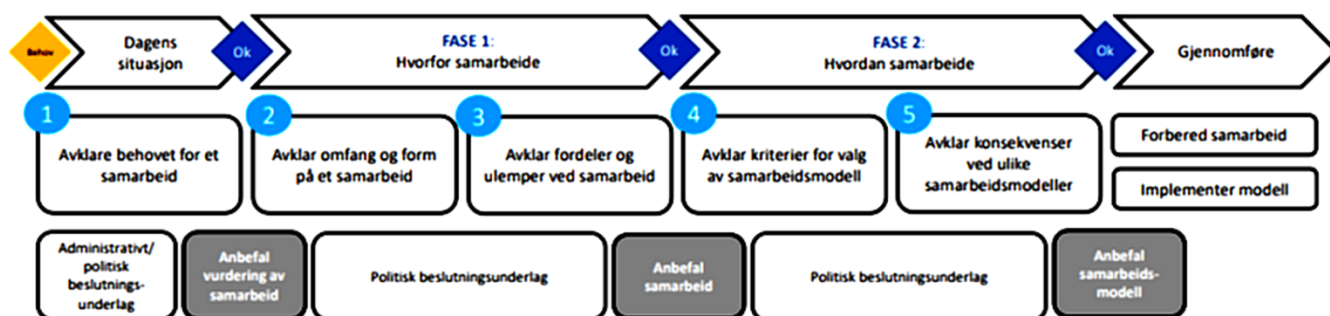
Behov

Dagens situasjon

Ok

FASE 1: Hvorfor samarbeide

Ok

FASE 2: Hvordan samarbeide

Ok

Gjennomføre

1

Avklare behovet for et samarbeid

2

Avklar omfang og form på et samarbeid

3

Avklar fordeler og ulemper ved samarbeid

4

Avklar kriterier for valg av samarbeidsmodell

5

Avklar konsekvenser ved ulike samarbeidsmodeller

Forbered samarbeid

Implementer modell

Administrativt/ politisk beslutningsunderlag

Anbefal vurdering av samarbeid

Politisk beslutningsunderlag

Anbefal samarbeid

Politisk beslutningsunderlag

Anbefal samarbeidsmodell